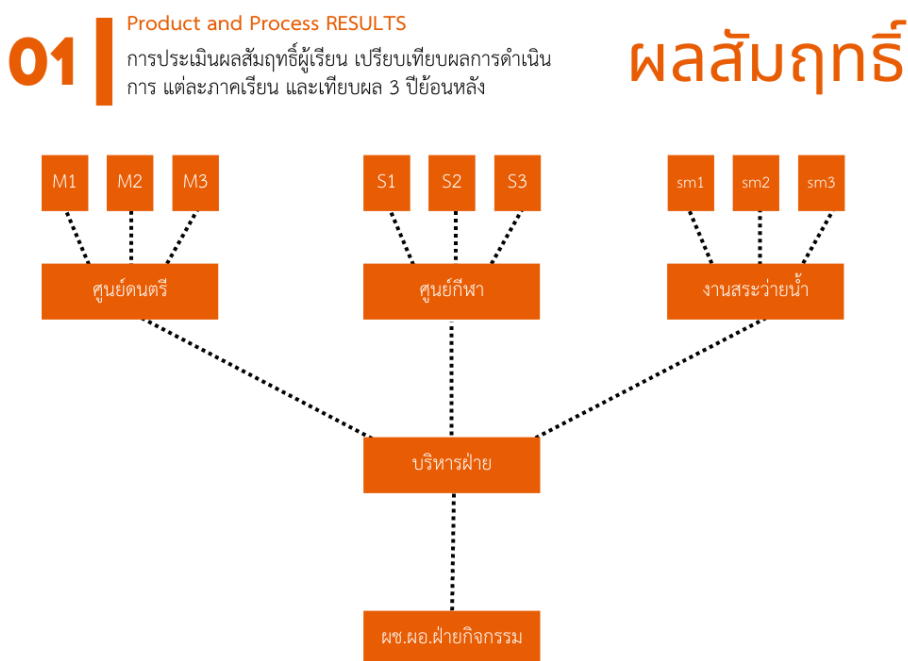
01

Product and Process RESULTS

การประเมินผลสัมฤทธิ์ผู้เรียน เปรียบเทียบผลการดำเนินการ แต่ละภาคเรียน และเทียบผล 3 ปีย้อนหลัง

ผลสัมฤทธิ์

M1 M2 M3

S1 S2 S3

sm1 sm2 sm3

ศูนย์ดนตรี

ศูนย์กีฬา

งานสระว่ายน้ำ

บริหารฝ่าย

ผช.ผอ.ฝ่ายกิจกรรม